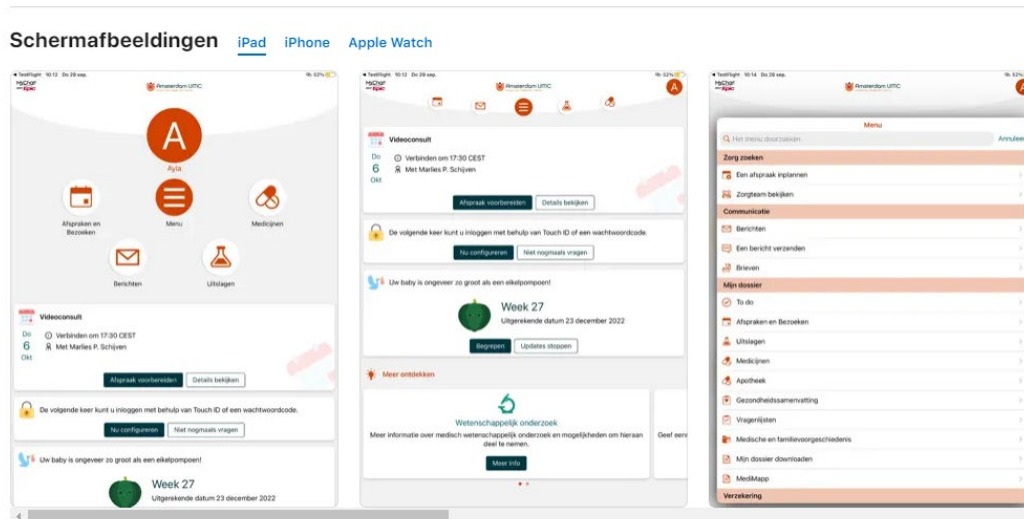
Schermafbeeldingen iPad iPhone Apple Watch

TestFlight 10:12 Do 29 sep.
MyChart by Epic
Amsterdam UMC
52%

A
Ayla

Afspraken en Bezoeken
Menu
Medicijnen
Berichten
Uitslagen

Videoconsult
Do 6 Okt
Verbinden om 17:30 CEST
Met Marlies P. Schijven
Afspraak voorbereiden
Details bekijken

De volgende keer kunt u inloggen met behulp van Touch ID of een wachtwoordcode.
Nu configureren
Niet nogmaals vragen

Uw baby is ongeveer zo groot als een eikelpompoen!
Week 27
Uitgerekende datum 23 december 2022

TestFlight 10:13 Do 29 sep.
Amsterdam UMC
52%
A

Videoconsult
Do 6 Okt
Verbinden om 17:30 CEST
Met Marlies P. Schijven
Afspraak voorbereiden
Details bekijken

De volgende keer kunt u inloggen met behulp van Touch ID of een wachtwoordcode.
Nu configureren
Niet nogmaals vragen

Uw baby is ongeveer zo groot als een eikelpompoen!
Week 27
Uitgerekende datum 23 december 2022
Begrepen
Updates stoppen

Meer ontdekken
Wetenschappelijk onderzoek
Meer informatie over medisch wetenschappelijk onderzoek en mogelijkheden om hieraan deel te nemen.
Meer info
Geef een

TestFlight 10:14 Do 29 sep.
Amsterdam UMC
Menu
Het menu doorzoeken
Annuleer
Zorg zoeken
Een afspraak inplannen
Zorgteam bekijken
Communicatie
Berichten
Een bericht verzenden
Brieven
Mijn dossier
To do
Afspraken en Bezoeken
Uitslagen
Medicijnen
Apotheek
Gezondheidssamenvatting
Vragenlijsten
Medische en familievoorgeschiedenis
Mijn dossier downloaden
MediMapp
Verzekering